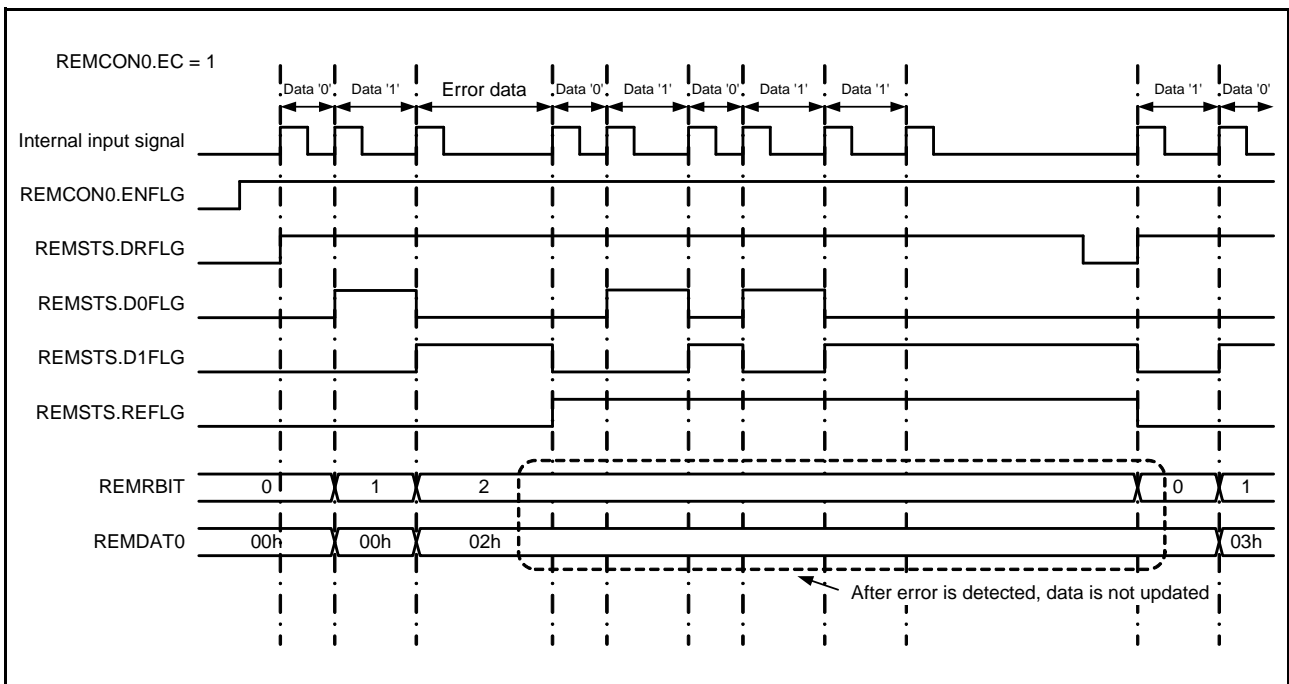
REMCON0.EC = 1

Data '0' Data '1' Error data Data '0' Data '1' Data '0' Data '1' Data '1' Data '1' Data '0'

Internal input signal

REMCON0.ENFLG

REMSTS.DRFLG

REMSTS.D0FLG

REMSTS.D1FLG

REMSTS.REFLG

REMRBIT 0 1 2 0 1

REMDAT0 00h 00h 02h 03h

After error is detected, data is not updated